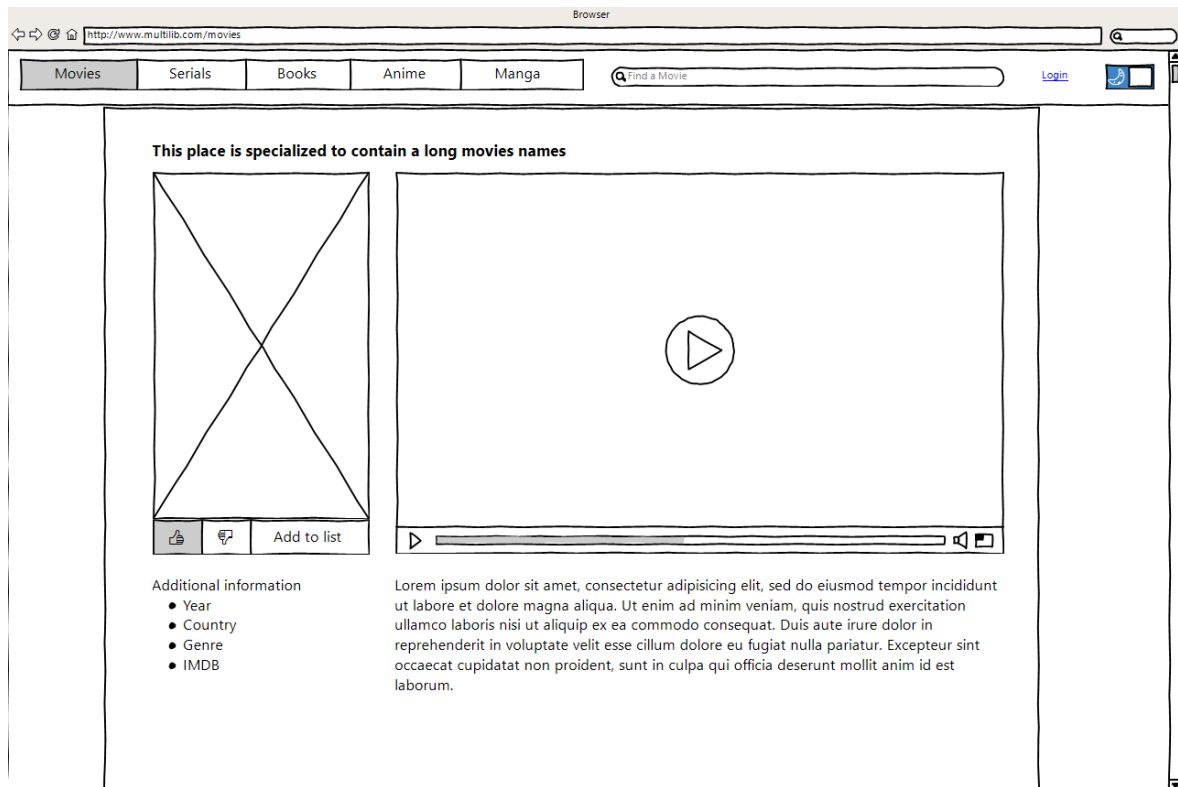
Browser

http://www.multilib.com/movies

Movies | Serials | Books | Anime | Manga

Find a Movie

Login

This place is specialized to contain a long movies names

Add to list

Additional information
- Year
- Country
- Genre
- IMDB

Lorem ipsum dolor sit amet, consectetur adipisicing elit, sed do eiusmod tempor incididunt ut labore et dolore magna aliqua. Ut enim ad minim veniam, quis nostrud exercitation ullamco laboris nisi ut aliquip ex ea commodo consequat. Duis aute irure dolor in reprehenderit in voluptate velit esse cillum dolore eu fugiat nulla pariatur. Excepteur sint occaecat cupidatat non proident, sunt in culpa qui officia deserunt mollit anim id est laborum.